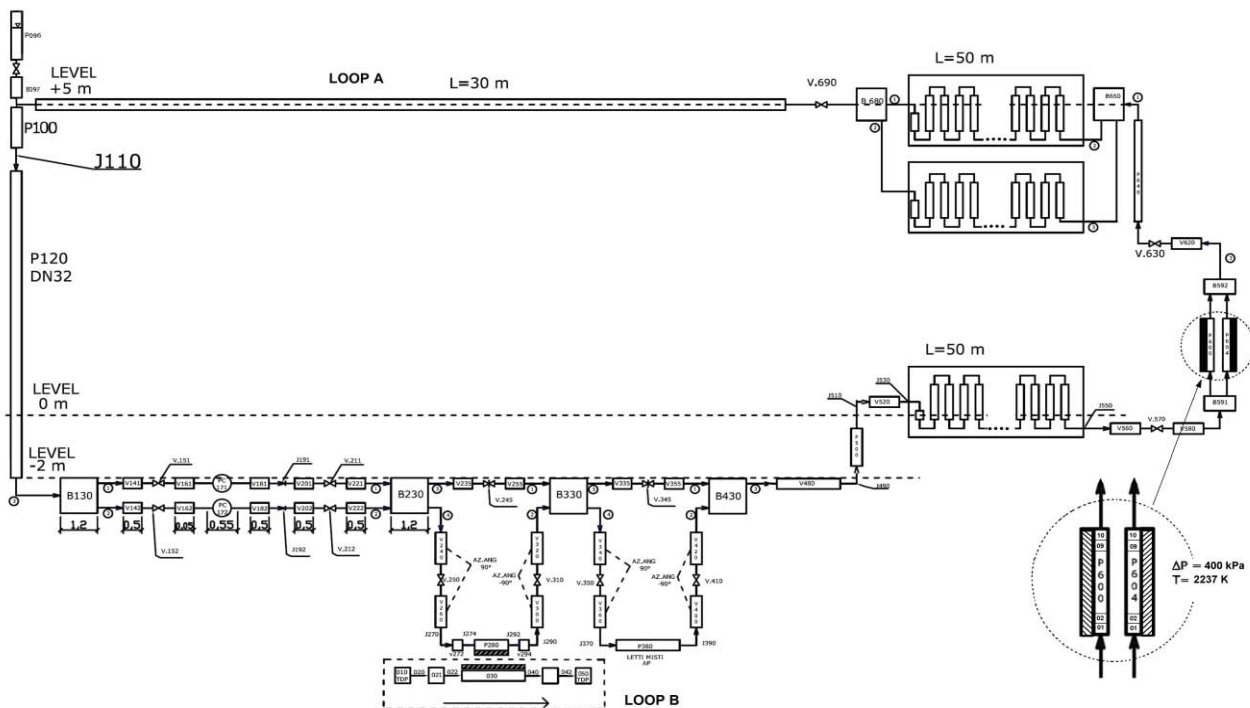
P090
LEVEL
+5 m
B97
P100
J110
LOOP A
L=30 m
V.690
B 680
L=50 m
B650
P640
V.630
V620
B592
P600
P604
P120
DN32
LEVEL
0 m
L=50 m
J510
J530
V520
P500
J550
V.570
V560
V580
B591
LEVEL
-2 m
B130
1.2
V141
V142
0.5
V.151
V.152
V161
V162
0.05
PC 171
PC 172
0.55
V181
V182
0.5
J191
J192
V201
V202
0.5
V.211
V.212
V221
V222
0.5
B230
1.2
V235
V.245
V255
B330
V335
V.345
V355
B430
V480
J490
V240
V.250
V260
AZ.ANG 90°
AZ.ANG -90°
V320
V.310
V300
V340
V.350
V360
AZ.ANG 90°
AZ.ANG -90°
V420
V.410
V400
J270
J274
P280
J292
J290
V272
V294
J370
P380
LETTI MISTI AP
J390
010 TDP
020
021
022
030
040
042
050 TDP
LOOP B
10
09
P600
02
01
10
09
P604
02
01
$\Delta P$ = 400 kPa
T= 2237 K